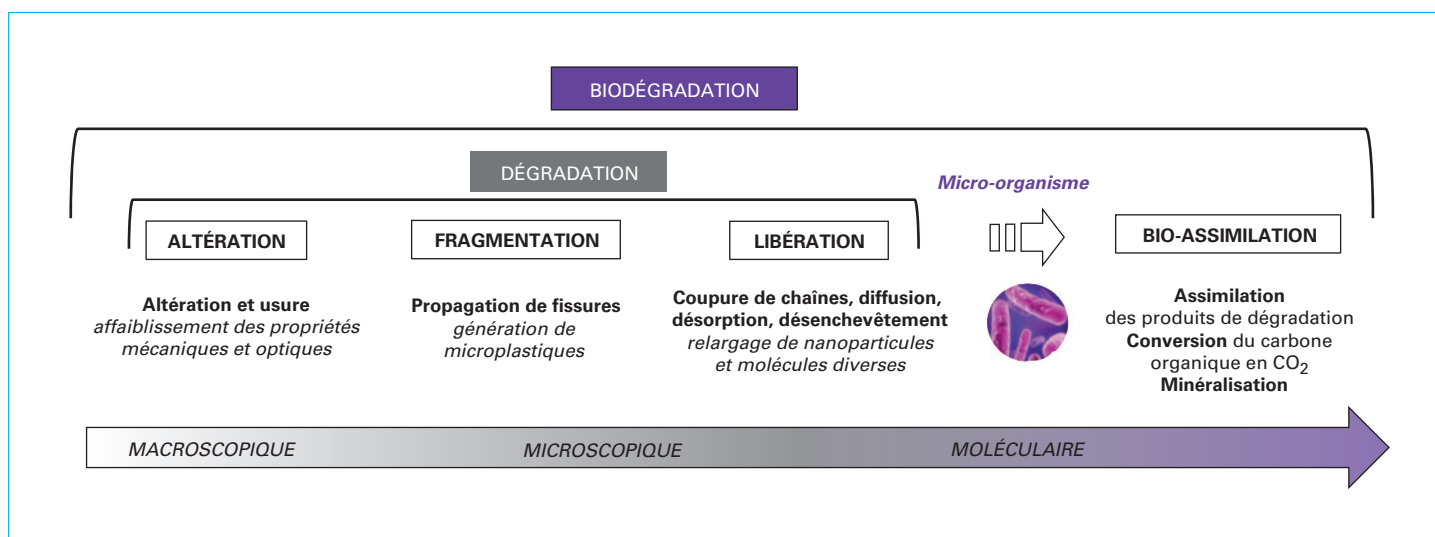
BIODÉGRADATION

DÉGRADATION

Micro-organisme

ALTÉRATION

FRAGMENTATION

LIBÉRATION

BIO-ASSIMILATION

Altération et usure
affaiblissement des propriétés mécaniques et optiques

Propagation de fissures
génération de microplastiques

Coupure de chaînes, diffusion, désorption, désenchevêtement
relargage de nanoparticules et molécules diverses

Assimilation
des produits de dégradation
Conversion du carbone organique en $CO_2$
Minéralisation

MACROSCOPIQUE

MICROSCOPIQUE

MOLÉCULAIRE